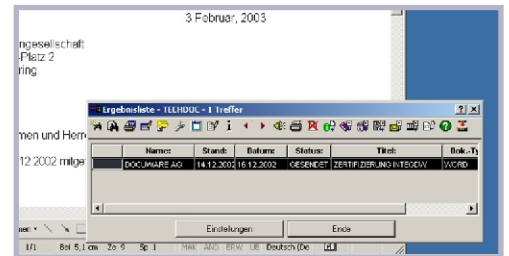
3 Februar, 2003

ngesellschaft
-Platz 2
ring

Ergebnisliste - TECHDOC - 1 Treffer

?| X

men und Herr

12.2002 mitge

| | Name: | Stand: | Datum | Status: | Titel: | Dok.-T |
|---|---|---|---|---|---|---|
| | DOCUWARE AG | 14.12.2002 | 16.12.2002 | GESENDET | ZERTIFIZIERUNG INTEGDW | WORD |

Einstellungen

Ende

1/1 Bei 5,1 cm Ze 5 Sp 1 MAK AND ERW UB Deutsch (De